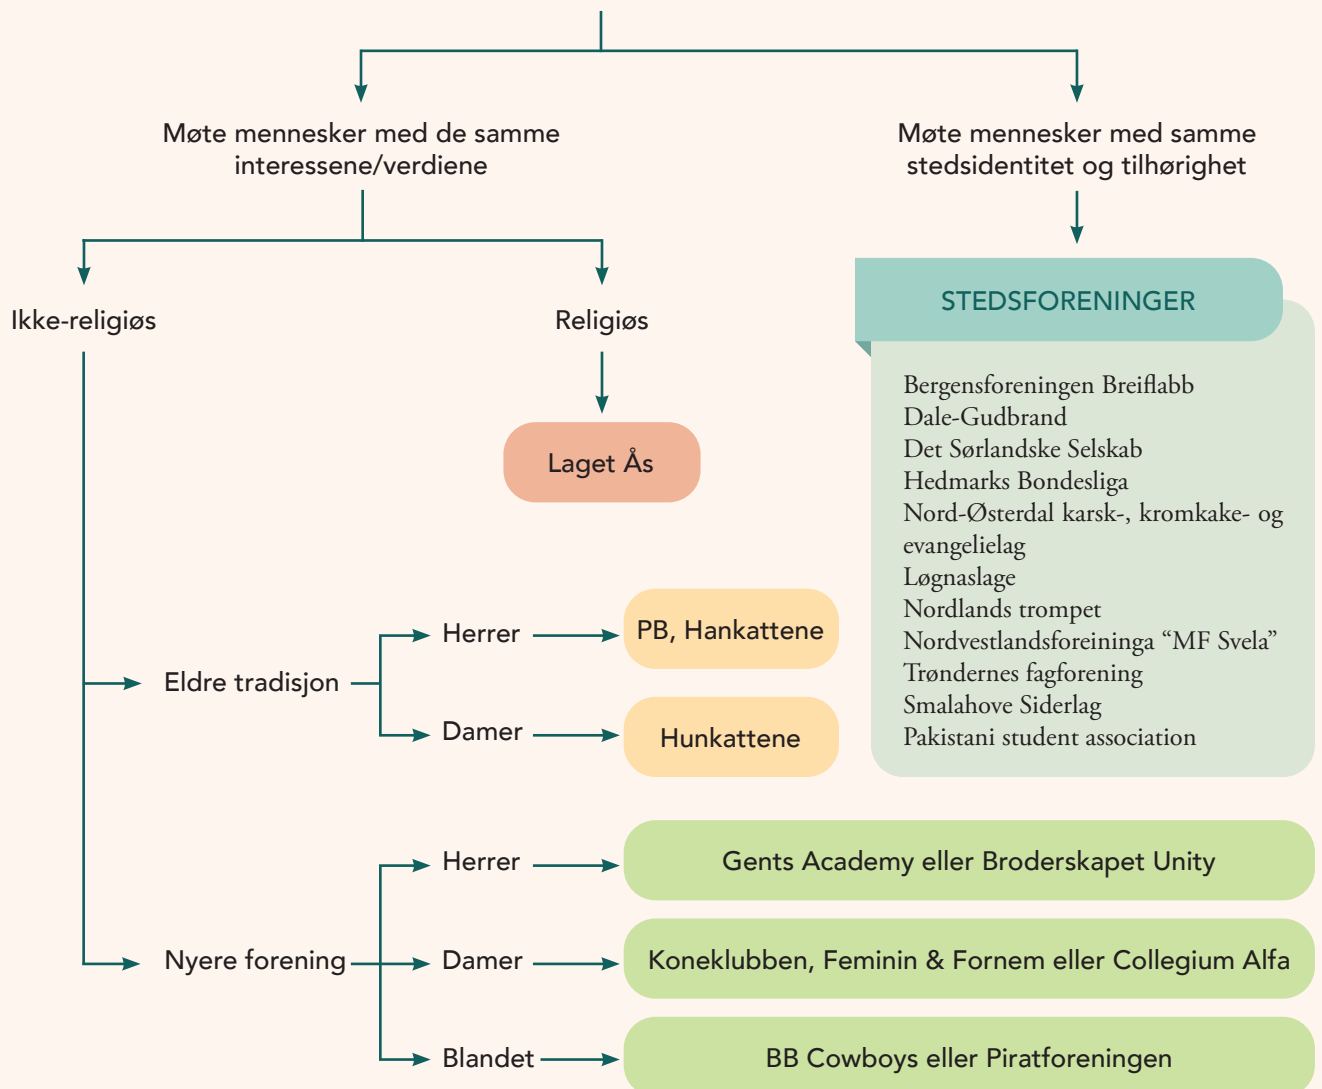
Møte mennesker med de samme interessene/verdiene

Møte mennesker med samme stedsidentitet og tilhørighet

Ikke-religiøs

Religiøs

Laget Ås

STEDSFORENINGER

Bergensforeningen Breiflabb
Dale-Gudbrand
Det Sørlandske Selskab
Hedmarks Bondesliga
Nord-Østerdal karsk-, kromkake- og evangelielag
Løgnaslage
Nordlands trompet
Nordvestlandsforeininga "MF Svela"
Trøndernes fagforening
Smalahove Siderlag
Pakistani student association

Eldre tradisjon

Herrer

PB, Hankattene

Damer

Hunkattene

Nyere forening

Herrer

Gents Academy eller Broderskapet Unity

Damer

Koneklubben, Feminin & Fornem eller Collegium Alfa

Blandet

BB Cowboys eller Piratforeningen